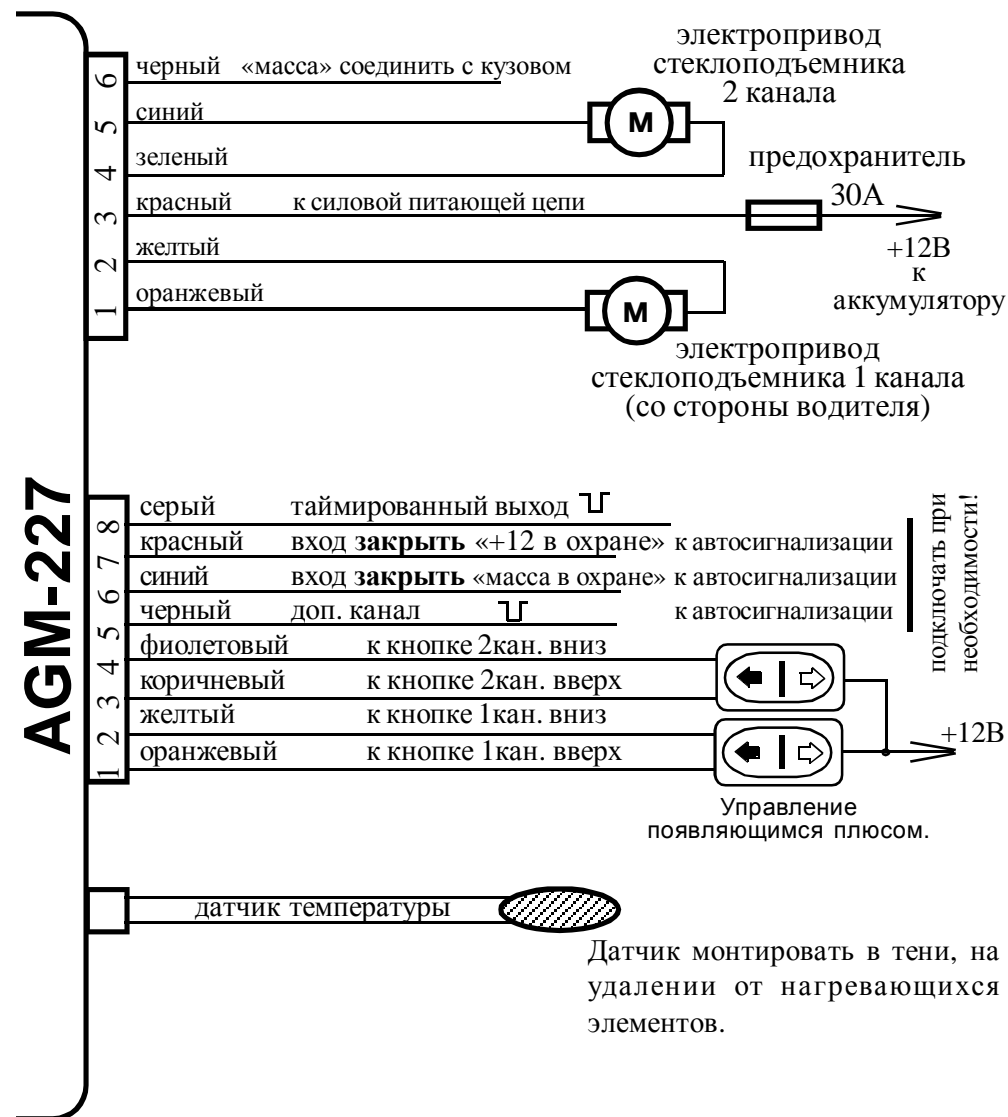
электропривод стеклоподъемника 2 канала

6 черный «масса» соединить с кузовом
5 синий
4 зеленый
3 красный к силовой питающей цепи
2 желтый
1 оранжевый

M

предохранитель 30A

+12В к аккумулятору

M

электропривод стеклоподъемника 1 канала (со стороны водителя)

AGM-227

8 серый таймированный выход
7 красный вход **закрыть** «+12 в охране» к автосигнализации
6 синий вход **закрыть** «масса в охране» к автосигнализации
5 черный доп. канал к автосигнализации
4 фиолетовый к кнопке 2кан. вниз
3 коричневый к кнопке 2кан. вверх
2 желтый к кнопке 1кан. вниз
1 оранжевый к кнопке 1кан. вверх

подключать при необходимости!

+12В

Управление появляющимся плюсом.

датчик температуры

Датчик монтировать в тени, на удалении от нагревающихся элементов.